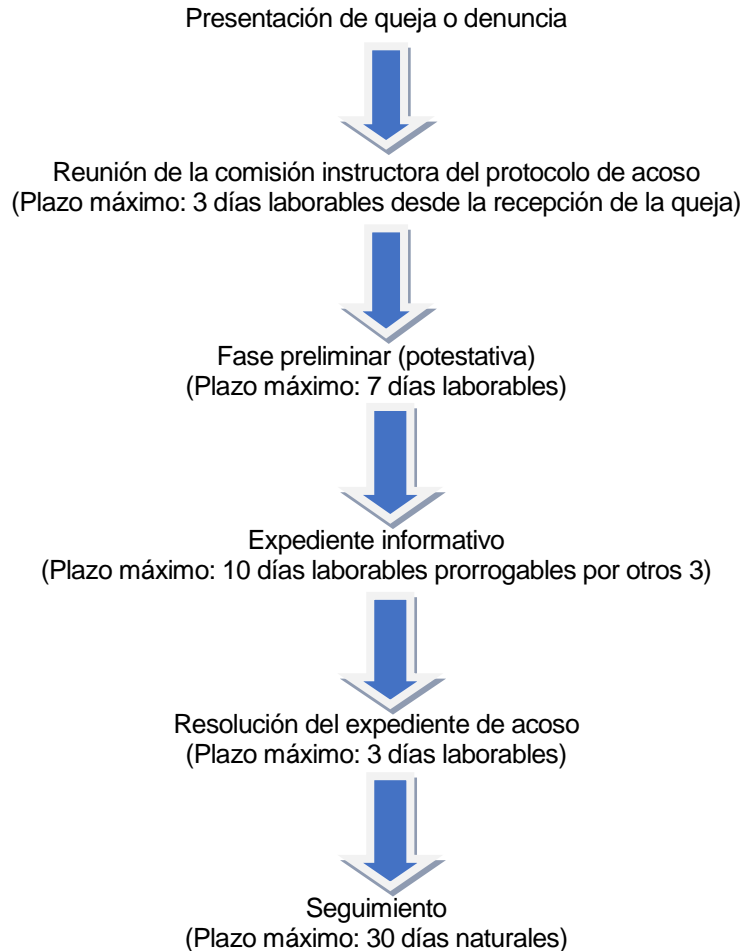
Presentación de queja o denuncia

Reunión de la comisión instructora del protocolo de acoso
(Plazo máximo: 3 días laborables desde la recepción de la queja)

Fase preliminar (potestativa)
(Plazo máximo: 7 días laborables)

Expediente informativo
(Plazo máximo: 10 días laborables prorrogables por otros 3)

Resolución del expediente de acoso
(Plazo máximo: 3 días laborables)

Seguimiento
(Plazo máximo: 30 días naturales)